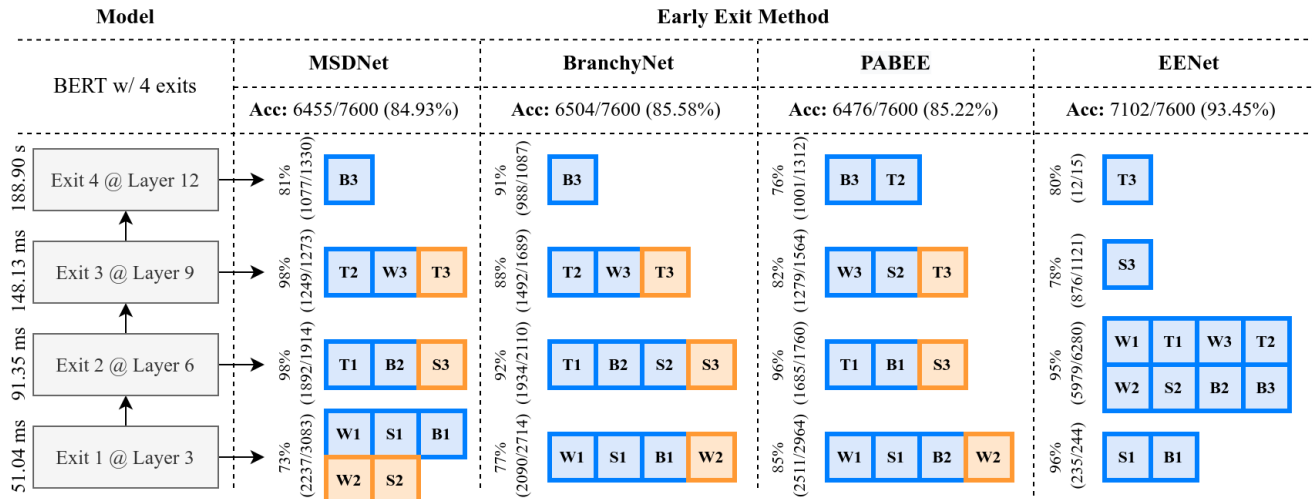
Model

Early Exit Method

BERT w/ 4 exits

MSDNet

BranchyNet

PABEE

EENet

Acc: 6455/7600 (84.93%)

Acc: 6504/7600 (85.58%)

Acc: 6476/7600 (85.22%)

Acc: 7102/7600 (93.45%)

188.90 s

Exit 4 @ Layer 12

81% (1077/1330)

B3

91% (988/1087)

B3

76% (1001/1312)

B3 T2

80% (12/15)

T3

148.13 ms

Exit 3 @ Layer 9

98% (1249/1273)

T2 W3 T3

88% (1492/1689)

T2 W3 T3

82% (1279/1564)

W3 S2 T3

78% (876/1121)

S3

91.35 ms

Exit 2 @ Layer 6

98% (1892/1914)

T1 B2 S3

92% (1934/2110)

T1 B2 S2 S3

96% (1685/1760)

T1 B1 S3

95% (5979/6280)

W1 T1 W3 T2
W2 S2 B2 B3

51.04 ms

Exit 1 @ Layer 3

73% (2237/3083)

W1 S1 B1
W2 S2

77% (2090/2714)

W1 S1 B1 W2

85% (2511/2964)

W1 S1 B2 W2

96% (235/244)

S1 B1